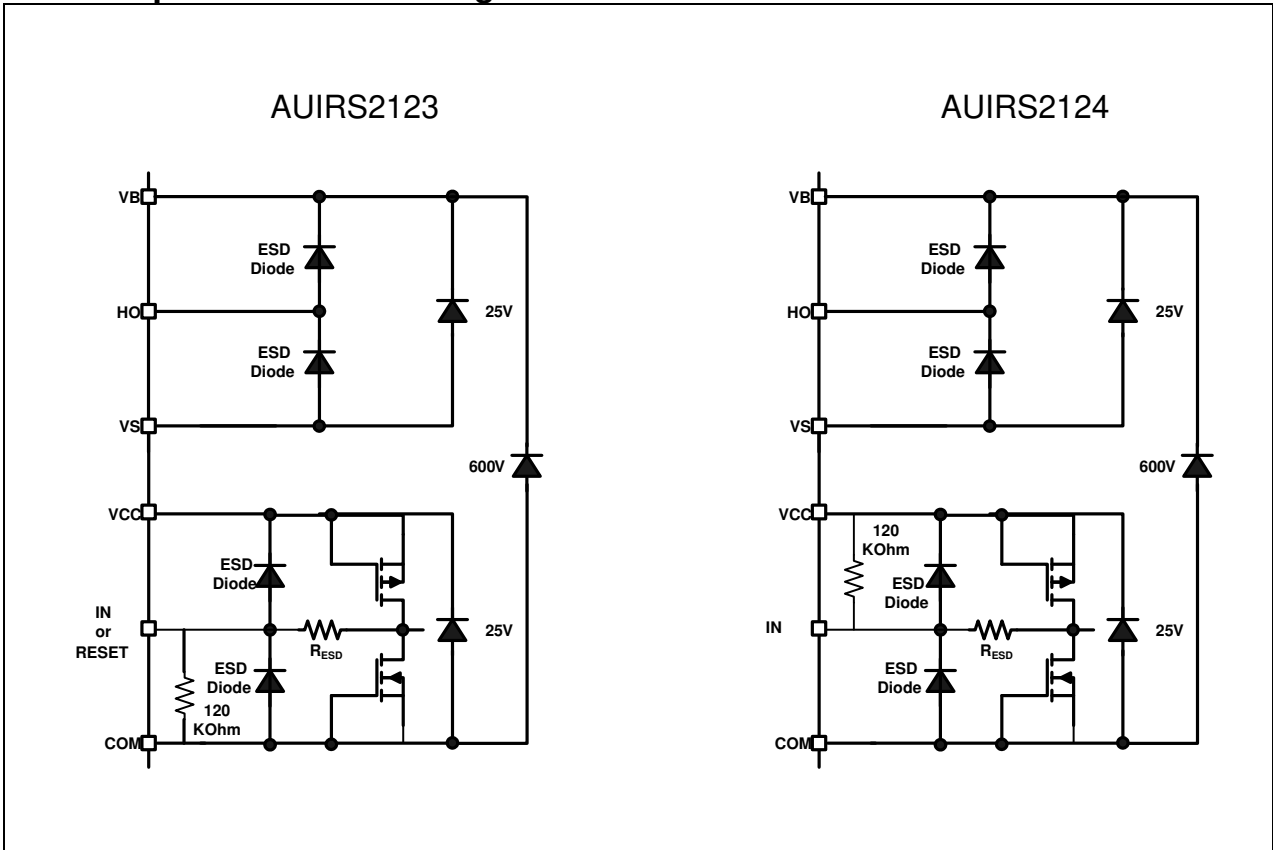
AUIRS2123

VB
ESD Diode
HO
25V
ESD Diode
VS
600V
VCC
ESD Diode
IN or RESET
$R_{ESD}$
25V
ESD Diode
120 KOhm
COM

AUIRS2124

VB
ESD Diode
HO
25V
ESD Diode
VS
600V
VCC
120 KOhm
ESD Diode
IN
$R_{ESD}$
25V
ESD Diode
COM